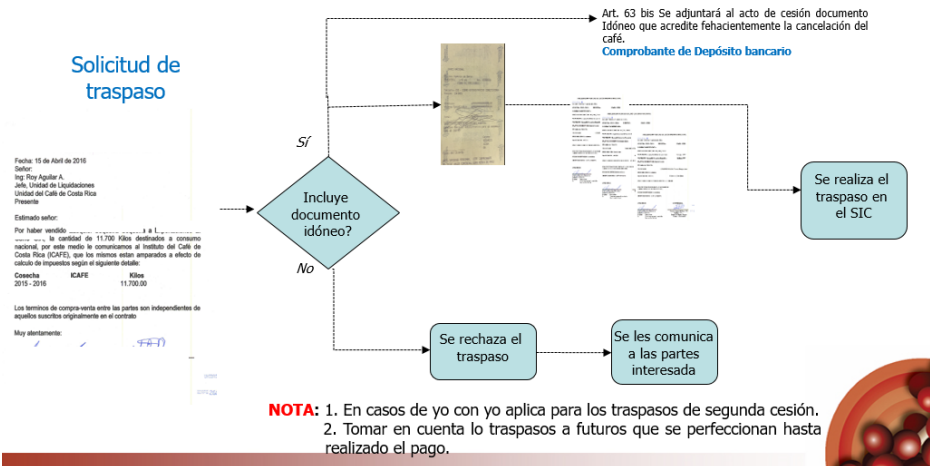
Solicitud de traspaso

Fecha: 15 de Abril de 2016
Señor:
Ing. Roy Aguilar A.
Jefe, Unidad de Liquidaciones
Unidad del Café de Costa Rica
Presente

Estimado señor:

Por haber vendido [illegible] la cantidad de 11.700 Kilos destinados a consumo nacional, por este medio le comunicamos al Instituto del Café de Costa Rica (ICAFE), que los mismos estan amparados a efecto de calculo de impuestos según el siguiente detalle:

| Cosecha | ICAFE | Kilos |
|---|---|---|
| 2015 - 2016 | | 11,700.00 |

Los terminos de compra-venta entre las partes son independientes de aquellos suscritos originalmente en el contrato

Muy atentamente:

Art. 63 bis Se adjuntará al acto de cesión documento Idóneo que acredite fehacientemente la cancelación del café.
Comprobante de Depósito bancario

Sí

Incluye documento idóneo?

No

Se realiza el traspaso en el SIC

Se rechaza el traspaso

Se les comunica a las partes interesada

NOTA: 1. En casos de yo con yo aplica para los traspasos de segunda cesión.
2. Tomar en cuenta lo traspasos a futuros que se perfeccionan hasta realizado el pago.